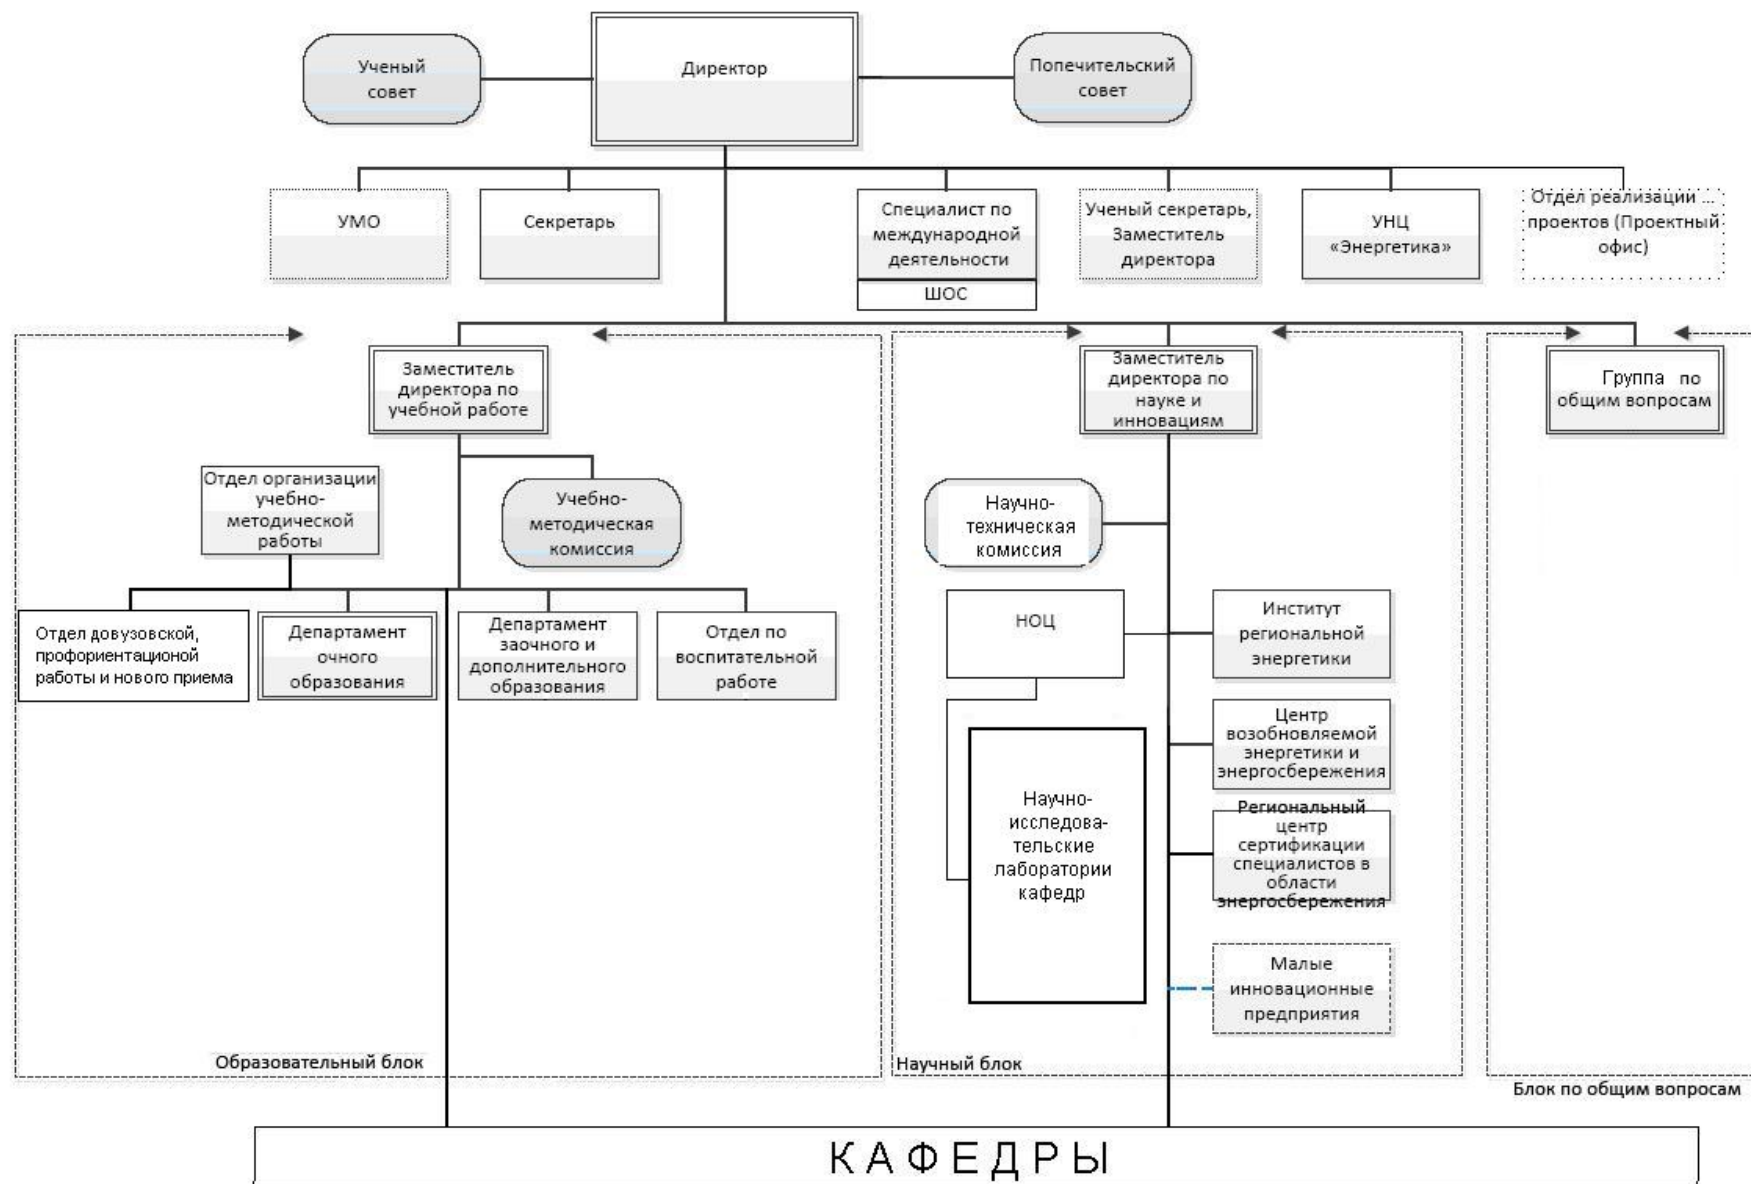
Ученый совет

Директор

Попечительский совет

УМО

Секретарь

Специалист по международной деятельности

ШОС

Ученый секретарь, Заместитель директора

УНЦ «Энергетика»

Отдел реализации проектов (Проектный офис)

Заместитель директора по учебной работе

Отдел организации учебно-методической работы

Учебно-методическая комиссия

Отдел довузовской, профориентационой работы и нового приема

Департамент очного образования

Департамент заочного и дополнительного образования

Отдел по воспитательной работе

Образовательный блок

Заместитель директора по науке и инновациям

Научно-техническая комиссия

НОЦ

Институт региональной энергетики

Центр возобновляемой энергетики и энергосбережения

Научно-исследова-тельские лаборатории кафедр

Региональный центр сертификации специалистов в области энергосбережения

Малые инновационные предприятия

Научный блок

Группа по общим вопросам

Блок по общим вопросам

КАФЕДРЫ